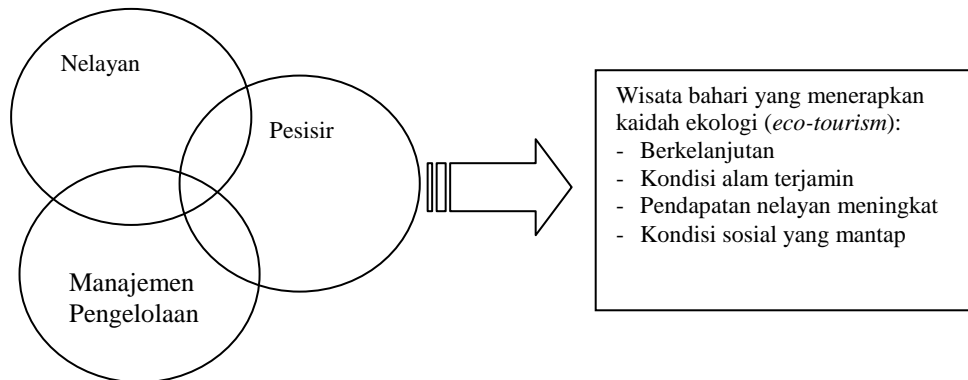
Nelayan

Pesisir

Manajemen Pengelolaan

Wisata bahari yang menerapkan kaidah ekologi (*eco-tourism*):
- Berkelanjutan
- Kondisi alam terjamin
- Pendapatan nelayan meningkat
- Kondisi sosial yang mantap